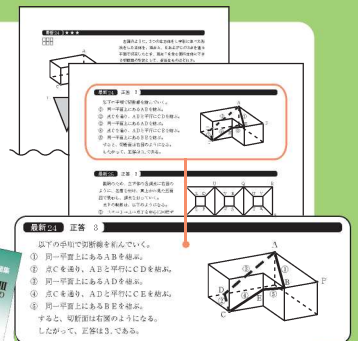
最新24　正答　3

以下の手順で切断線を結んでいく。

① 同一平面上にあるＡＢを結ぶ。

② 点Ｃを通り、ＡＢと平行にＣＤを結ぶ。

③ 同一平面上にあるＡＤを結ぶ。

④ 点Ｃを通り、ＡＤと平行にＣＥを結ぶ。

⑤ 同一平面上にあるＢＦを結ぶ。

すると、切断面は右図のようになる。

したがって、正答は3。である。

A
B
C
D
E
F
①
②
③
④
⑤